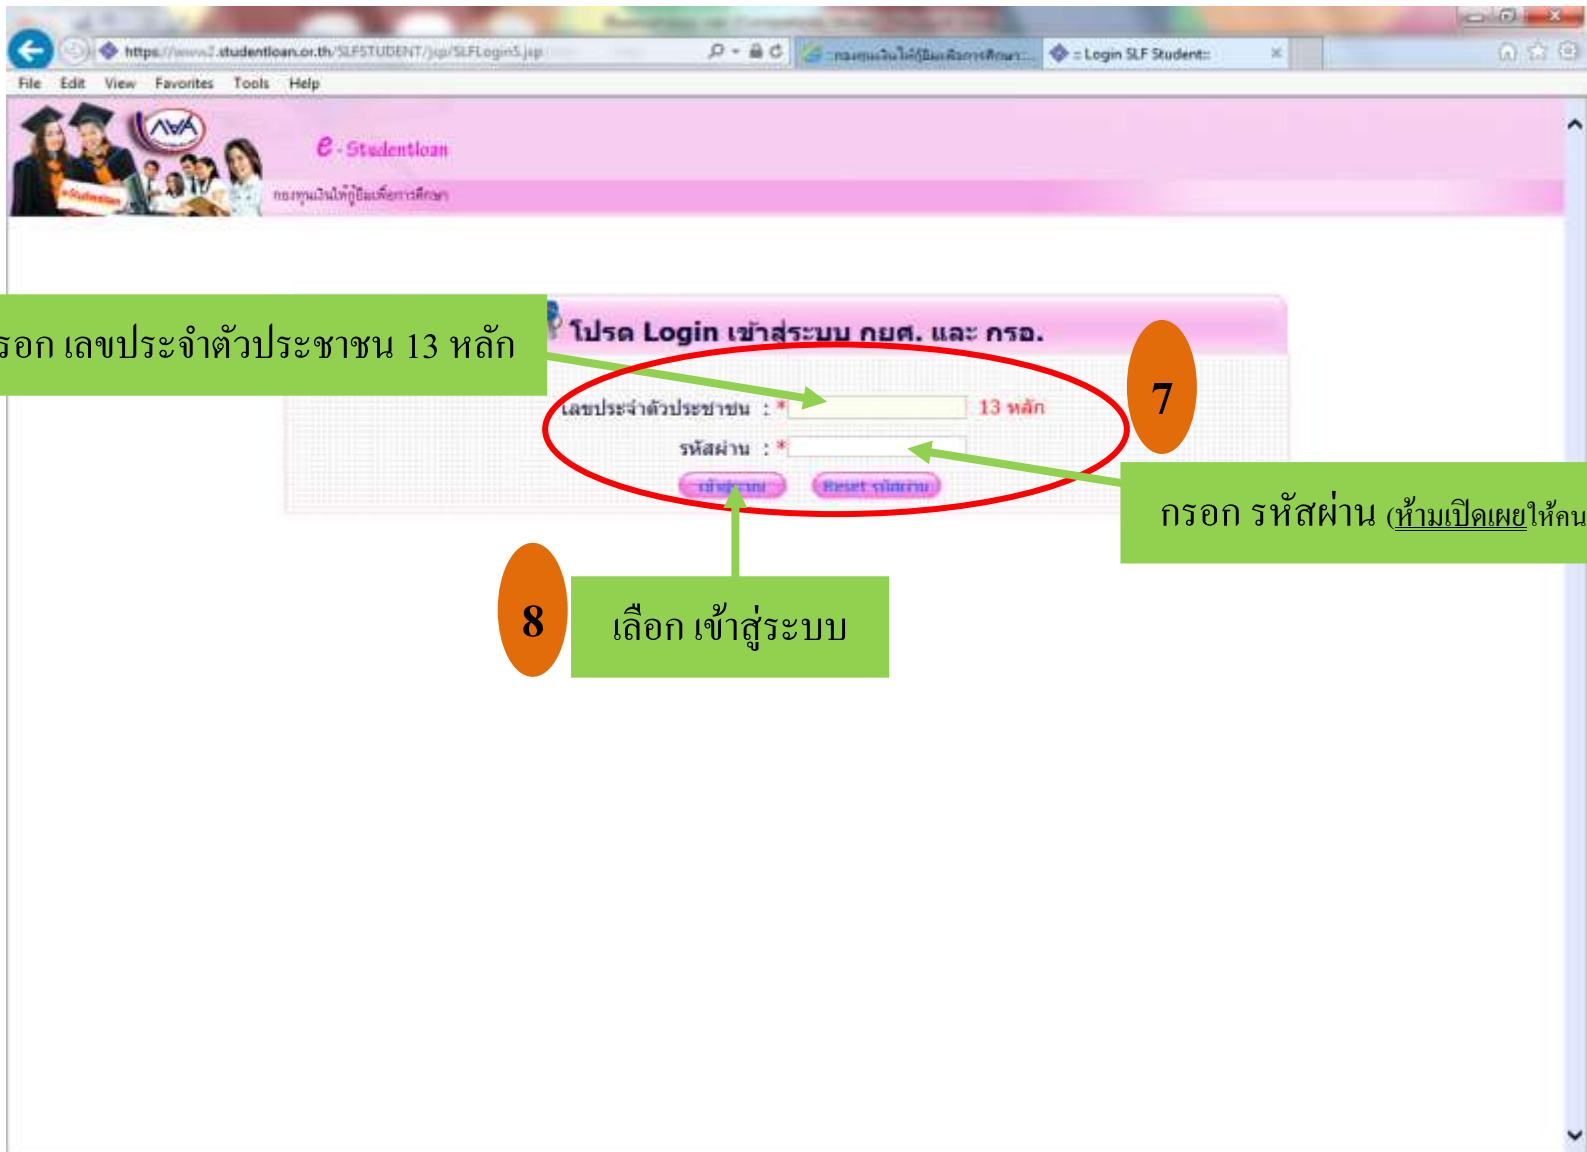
https://www2.studentloan.or.th/SLFSTUDENT/jsp/SLFLogin5.jsp
กองทุนเงินให้กู้ยืมเพื่อการศึกษา
:: Login SLF Student::

File Edit View Favorites Tools Help

e - Studentloan
กองทุนเงินให้กู้ยืมเพื่อการศึกษา

รอก เลขประจำตัวประชาชน 13 หลัก

โปรด Login เข้าสู่ระบบ กยศ. และ กรอ.

7

เลขประจำตัวประชาชน : * 13 หลัก
รหัสผ่าน : *
เข้าสู่ระบบ Reset รหัสผ่าน

กรอก รหัสผ่าน (ห้ามเปิดเผยให้คน

8

เลือก เข้าสู่ระบบ